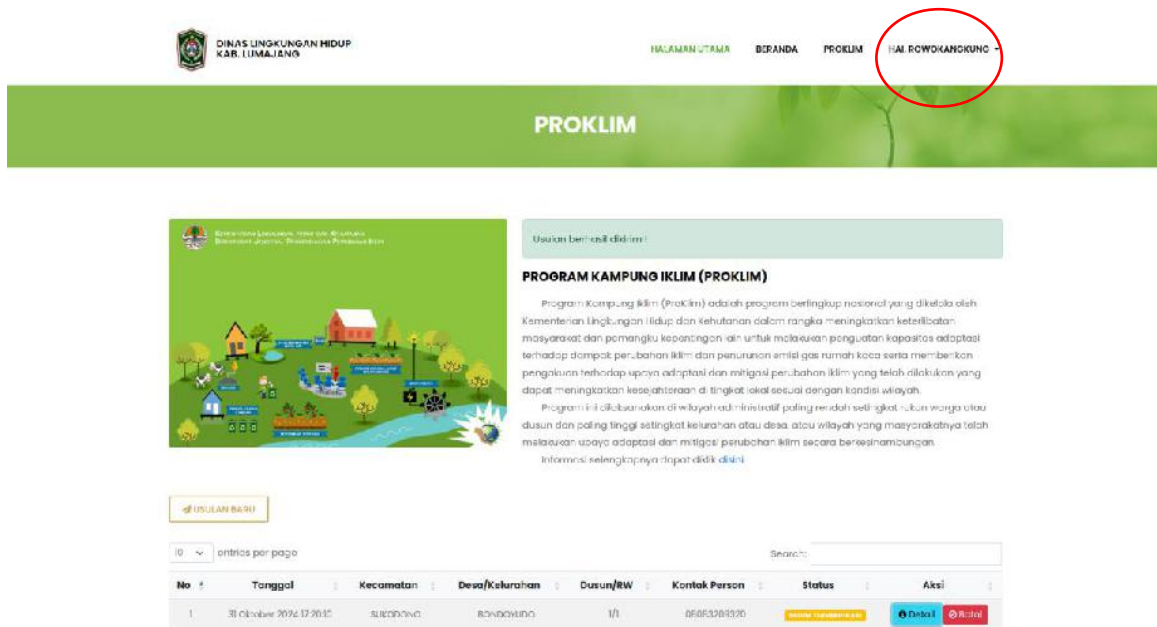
DINAS LINGKUNGAN HIDUP
KAB. LUMAJANG

HALAMAN UTAMA BERANDA PROKLIM HAI ROWOKANGKUNG

PROKLIM

Usulan berhasil dikirim!

PROGRAM KAMPUNG IKLIM (PROKLIM)

Program Kampung Iklim (ProKlim) adalah program berlingkup nasional yang dikelola oleh Kementerian Lingkungan Hidup dan Kehutanan dalam rangka meningkatkan keterlibatan masyarakat dan pemangku kepentingan lain untuk melakukan penguatan kapasitas adaptasi terhadap dampak perubahan iklim dan penurunan emisi gas rumah kaca serta memberikan pengakuan terhadap upaya adaptasi dan mitigasi perubahan iklim yang telah dilakukan yang dapat meningkatkan kesejahteraan di tingkat lokal sesuai dengan kondisi wilayah.

Program ini dilaksanakan di wilayah administratif paling rendah setingkat rukun warga atau dusun dan paling tinggi setingkat kelurahan atau desa, atau wilayah yang masyarakatnya telah melakukan upaya adaptasi dan mitigasi perubahan iklim secara berkesinambungan.

Informasi selengkapnya dapat diklik disini

USULAN BARU

10 entries per page

Search:

| No | Tanggal | Kecamatan | Desa/Kelurahan | Dusun/RW | Kontak Person | Status | Aksi |
|---|---|---|---|---|---|---|---|
| 1 | 31 Oktober 2024 12:20:15 | SUKODONO | BONDOYUDO | 1/1 | 085320832 0 | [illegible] | Detail Batal |